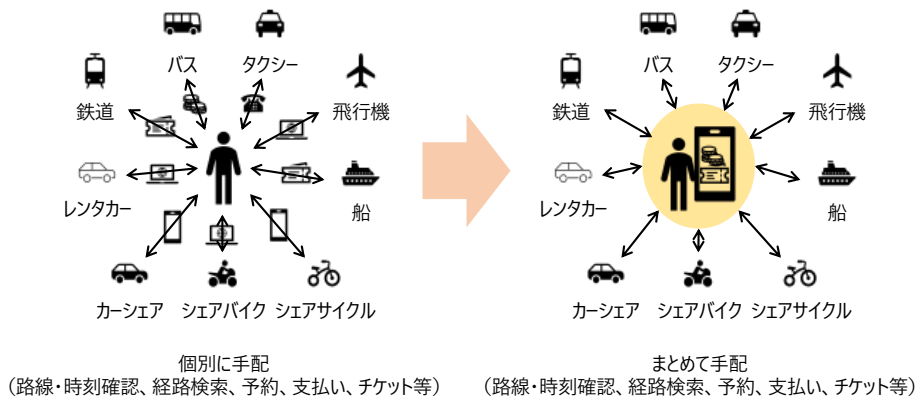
鉄道

バス

タクシー

飛行機

レンタカー

船

カーシェア

シェアバイク

シェアサイクル

個別に手配
（路線・時刻確認、経路検索、予約、支払い、チケット等）

鉄道

バス

タクシー

飛行機

レンタカー

船

カーシェア

シェアバイク

シェアサイクル

まとめて手配
（路線・時刻確認、経路検索、予約、支払い、チケット等）